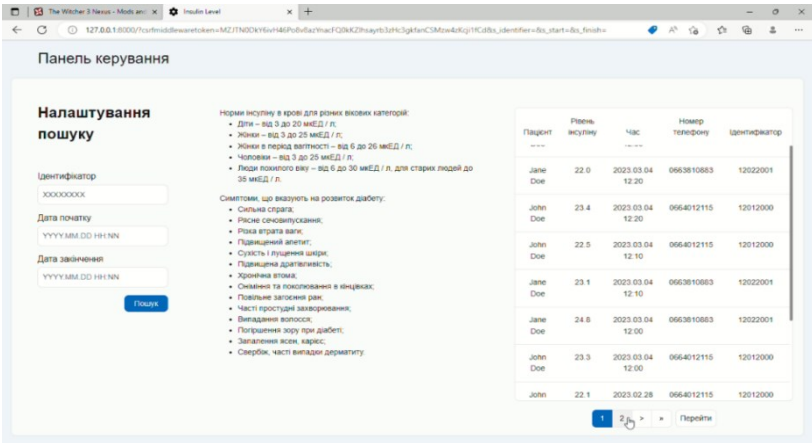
The Witcher 3 Nexus - Mods and ×
Insulin Level ×
+
127.0.0.1:8000/?csrfmiddlewaretoken=MZJTN0OkY6ivH46Po8vfbazYnacFQ0kKZlhsayrb3zHc3gkfanCSMzw4zKcjI1fCd&s_identifier=&s_start=&s_finish=

Панель керування

Налаштування пошуку

Ідентифікатор
XXXXXXXX

Дата початку
YYYY.MM.DD HH:NN

Дата закінчення
YYYY.MM.DD HH:NN

Пошук

Норми інсуліну в крові для різних вікових категорій:
- Діти – від 3 до 20 мкЕД / л;
- Жінки – від 3 до 25 мкЕД / л;
- Жінки в період вагітності – від 6 до 26 мкЕД / л;
- Чоловіки – від 3 до 25 мкЕД / л;
- Люди похилого віку – від 6 до 30 мкЕД / л, для старих людей до 35 мкЕД / л.

Симптоми, що вказують на розвиток діабету:
- Сильна спрага;
- Рясне сечовипускання;
- Різка втрата ваги;
- Підвищений апетит;
- Сухість і лущення шкіри;
- Підвищена дратівливість;
- Хронічна втома;
- Оніміння та поколювання в кінцівках;
- Повільне загоєння ран;
- Часті простудні захворювання;
- Випадання волосся;
- Погіршення зору при діабеті;
- Запалення ясен, карієс;
- Свербіж, часті випадки дерматиту.

| Пацієнт | Рівень інсуліну | Час | Номер телефону | Ідентифікатор |
|---|---|---|---|---|
| Jane Doe | 22.0 | 2023.03.04 12:20 | 0663810883 | 12022001 |
| John Doe | 23.4 | 2023.03.04 12:20 | 0664012115 | 12012000 |
| John Doe | 22.5 | 2023.03.04 12:10 | 0664012115 | 12012000 |
| Jane Doe | 23.1 | 2023.03.04 12:10 | 0663810883 | 12022001 |
| Jane Doe | 24.8 | 2023.03.04 12:00 | 0663810883 | 12022001 |
| John Doe | 23.3 | 2023.03.04 12:00 | 0664012115 | 12012000 |
| John | 22.1 | 2023.02.28 | 0664012115 | 12012000 |

1 2 > » Перейти